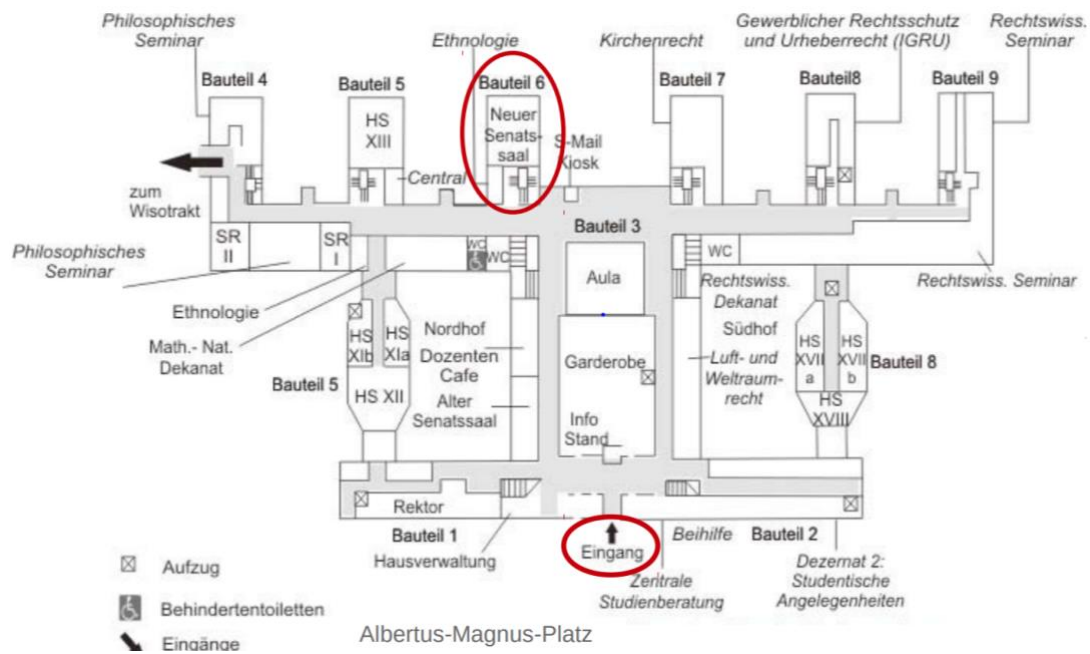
Philosophisches Seminar

Ethnologie

Kirchenrecht

Gewerblicher Rechtsschutz und Urheberrecht (IGRU)

Rechtswiss. Seminar

Bauteil 4

Bauteil 5

Bauteil 6

Bauteil 7

Bauteil8

Bauteil 9

HS XIII

Neuer Senatssaal

S-Mail Kiosk

Central

zum Wisotrakt

SR II

SR I

WC

WC

Bauteil 3

WC

Philosophisches Seminar

Rechtswiss. Seminar

Aula

Ethnologie

Rechtswiss. Dekanat

HS XIb

HS XIa

Nordhof

Südhof

Math.- Nat. Dekanat

Dozenten Cafe

Garderobe

Luft- und Weltraumrecht

HS XVII a

HS XVII b

Bauteil 8

Bauteil 5

HS XII

Alter Senatssaal

Info Stand

HS XVIII

Rektor

Bauteil 1

Beihilfe

Bauteil 2

Hausverwaltung

Eingang

Zentrale Studienberatung

Dezernat 2: Studentische Angelegenheiten

Aufzug

Behindertentoiletten

Eingänge

Albertus-Magnus-Platz